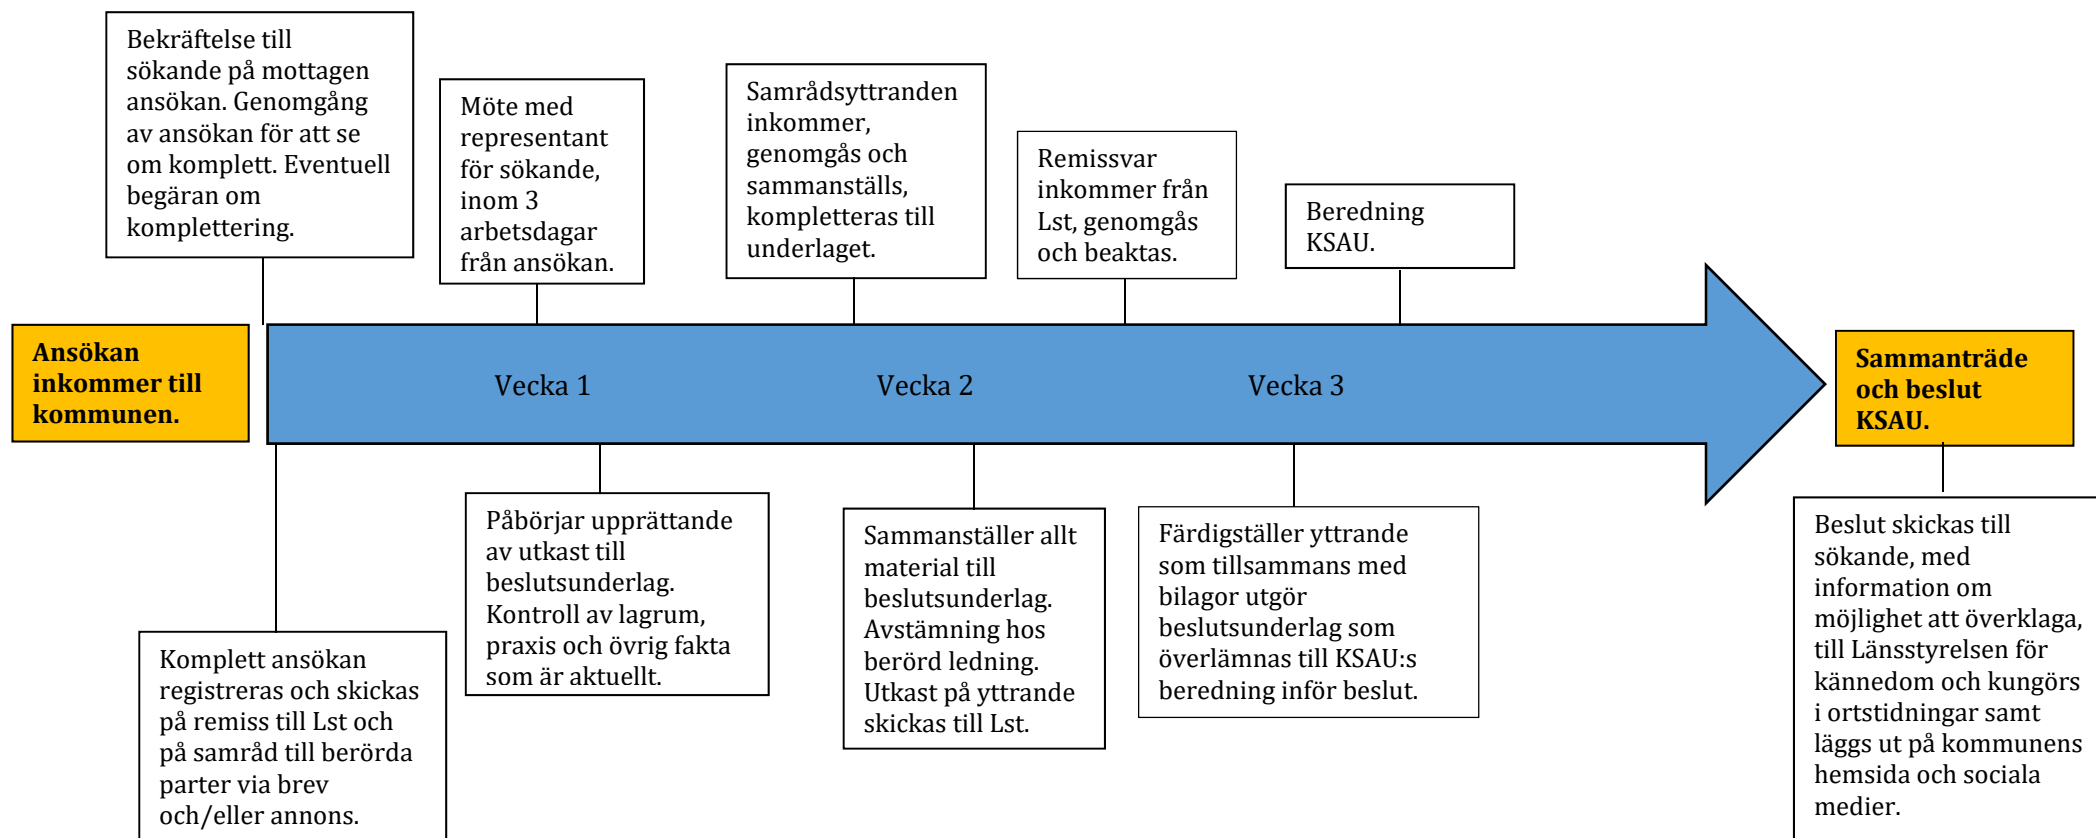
Bekräftelse till sökande på mottagen ansökan. Genomgång av ansökan för att se om komplett. Eventuell begäran om komplettering.

Möte med representant för sökande, inom 3 arbetsdagar från ansökan.

Samrådsyttranden inkommer, genomgås och sammanställs, kompletteras till underlaget.

Remissvar inkommer från Lst, genomgås och beaktas.

Beredning KSAU.

Ansökan inkommer till kommunen.

Vecka 1

Vecka 2

Vecka 3

Sammanträde och beslut KSAU.

Komplett ansökan registreras och skickas på remiss till Lst och på samråd till berörda parter via brev och/eller annons.

Påbörjar upprättande av utkast till beslutsunderlag. Kontroll av lagrum, praxis och övrig fakta som är aktuellt.

Sammanställer allt material till beslutsunderlag. Avstämning hos berörd ledning. Utkast på yttrande skickas till Lst.

Färdigställer yttrande som tillsammans med bilagor utgör beslutsunderlag som överlämnas till KSAU:s beredning inför beslut.

Beslut skickas till sökande, med information om möjlighet att överklaga, till Länsstyrelsen för kännedom och kungörs i ortstidningar samt läggs ut på kommunens hemsida och sociala medier.